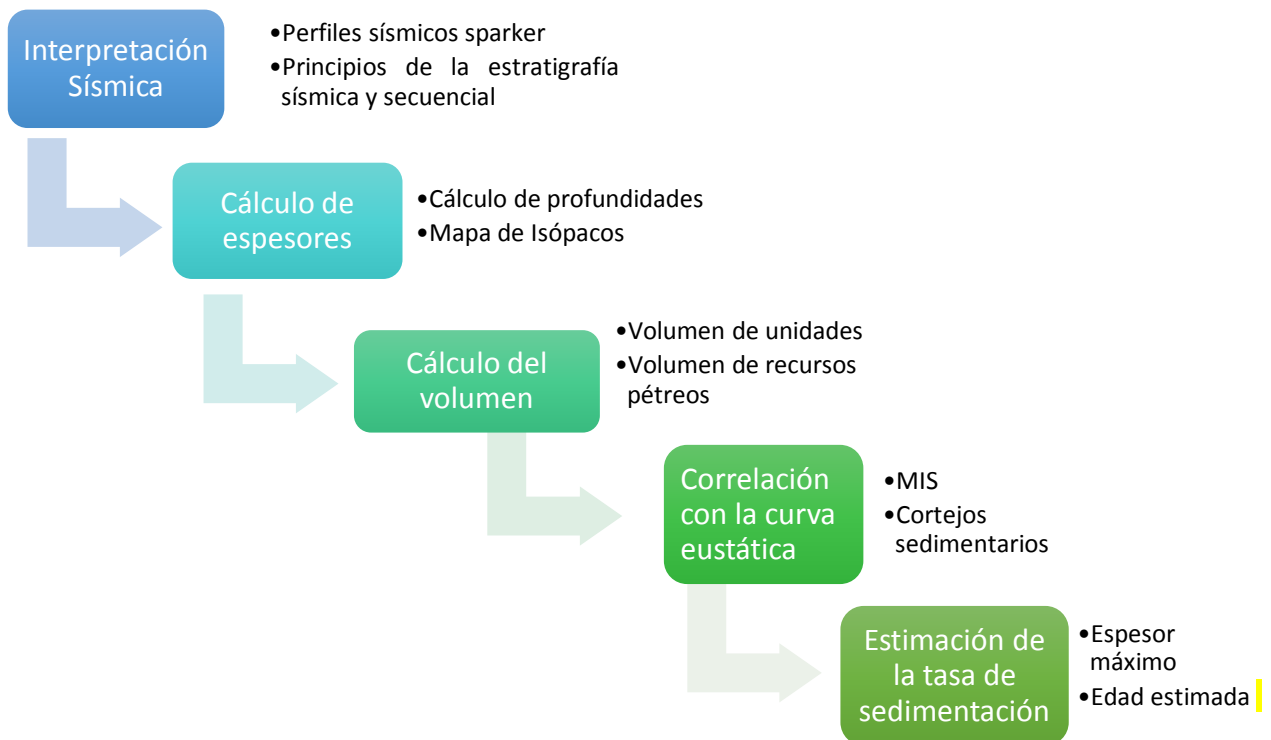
Interpretación Sísmica

•Perfiles sísmicos sparker
•Principios de la estratigrafía sísmica y secuencial

Cálculo de espesores

•Cálculo de profundidades
•Mapa de Isópacos

Cálculo del volumen

•Volumen de unidades
•Volumen de recursos pétreos

Correlación con la curva eustática

•MIS
•Cortejos sedimentarios

Estimación de la tasa de sedimentación

•Espesor máximo
•Edad estimada